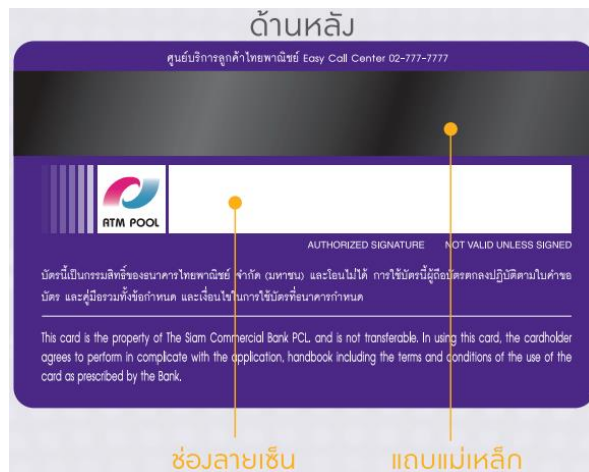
ด้านหลัง

ศูนย์บริการลูกค้าไทยพาณิชย์ Easy Call Center 02-777-7777

ATM POOL

AUTHORIZED SIGNATURE NOT VALID UNLESS SIGNED

บัตรนี้เป็นกรรมสิทธิ์ของธนาคารไทยพาณิชย์ จำกัด (มหาชน) และโอนไม่ได้ การใช้บัตรนี้ผู้ถือบัตรตกลงปฏิบัติตามใบคำขอบัตร และคู่มือรวมทั้งข้อกำหนด และเงื่อนไขในการใช้บัตรที่ธนาคารกำหนด

This card is the property of The Siam Commercial Bank PCL. and is not transferable. In using this card, the cardholder agrees to perform in complicate with the application, handbook including the terms and conditions of the use of the card as prescribed by the Bank.

ช่องลายเซ็น

แถบแม่เหล็ก